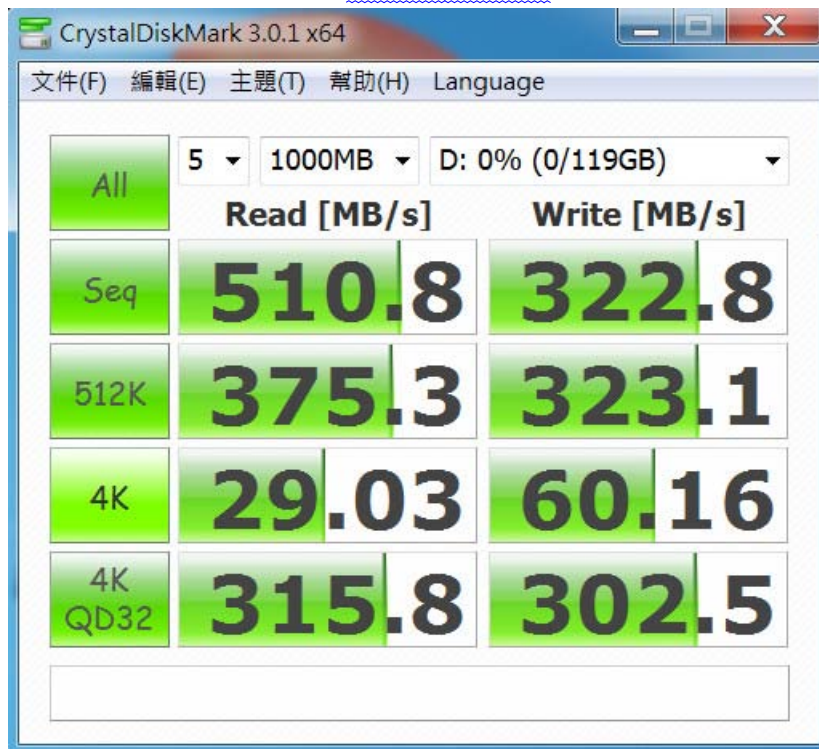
CrystalDiskMark 3.0.1 x64

文件(F) 編輯(E) 主題(T) 幫助(H) Language

All
5
1000MB
D: 0% (0/119GB)

Read [MB/s]
Write [MB/s]

| | Read [MB/s] | Write [MB/s] |
|---|---|---|
| Seq | 510.8 | 322.8 |
| 512K | 375.3 | 323.1 |
| 4K | 29.03 | 60.16 |
| 4K QD32 | 315.8 | 302.5 |